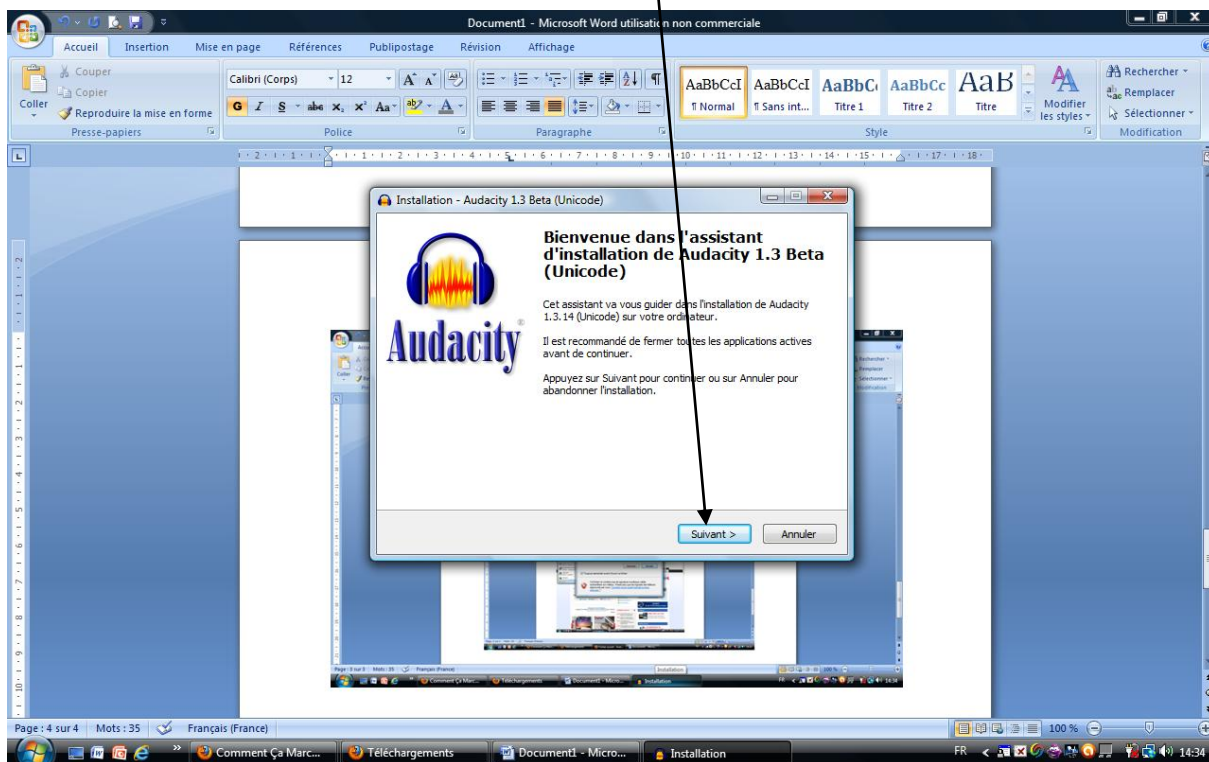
Document1 - Microsoft Word utilisation non commerciale

Accueil Insertion Mise en page Références Publipostage Révision Affichage

Couper
Copier
Coller
Reproduire la mise en forme
Presse-papiers

Calibri (Corps) 12
Police

Paragraphe

AaBbCcI ¶ Normal
AaBbCcI ¶ Sans int...
AaBbC Titre 1
AaBbCc Titre 2
AaB Titre
Modifier les styles
Style

Rechercher
Remplacer
Sélectionner
Modification

Installation - Audacity 1.3 Beta (Unicode)

Audacity

Bienvenue dans l'assistant d'installation de Audacity 1.3 Beta (Unicode)

Cet assistant va vous guider dans l'installation de Audacity 1.3.14 (Unicode) sur votre ordinateur.

Il est recommandé de fermer toutes les applications actives avant de continuer.

Appuyez sur Suivant pour continuer ou sur Annuler pour abandonner l'installation.

Suivant >
Annuler

Page : 4 sur 4 Mots : 35 Français (France)
100 %

Comment Ça Marc... Téléchargements Document1 - Micro... Installation
FR 14:34